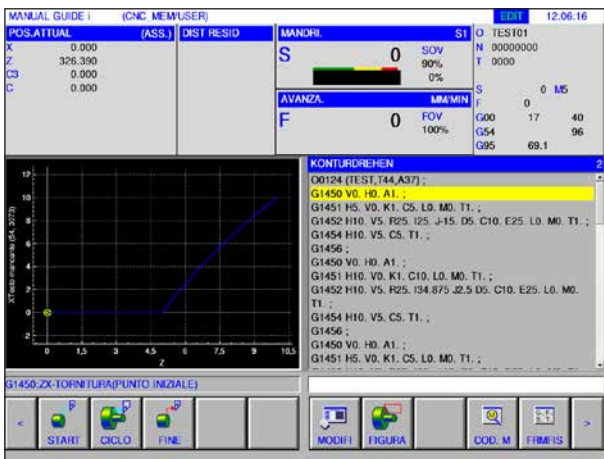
MANUAL GUIDE i (CNC MEM/USER) EDIT 12.06.16

POS.ATTUAL (ASS.) DIST RESID
X 0.000
Z 326.390
C3 0.000
C 0.000

MANDRI. S1
S 0
SOV 90%
0%

AVANZA. MM/MIN
F 0
FOV 100%

O TEST01
N 00000000
T 0000

S 0 M5
F 0
G00 17 40
G54 96
G95 69.1

12
10
8
6
4
2
0
-2
XT raio mancare (54, 2073)
0 1,5 3 4,5 6 7,5 9 10,5
Z

KONTURDREHEN 2
O0124 (TEST,T44,A37) ;
G1450 V0. H0. A1. ;
G1451 H5. V0. K1. C5. L0. M0. T1. ;
G1452 H10. V5. R25. I25. J-15. D5. C10. E25. L0. M0. T1. ;
G1454 H10. V5. C5. T1. ;
G1456 ;
G1450 V0. H0. A1. ;
G1451 H10. V0. K1. C10. L0. M0. T1. ;
G1452 H10. V5. R25. I34.875 J2.5 D5. C10. E25. L0. M0. T1. ;
G1454 H10. V5. C5. T1. ;
G1456 ;
G1450 V0. H0. A1. ;
G1451 H5. V0. K1. C5. L0. M0. T1. ;

G1450:ZX-TORNITURA(PUNTO INIZIALE)

< START CICLO FINE MODIFI FIGURA COD. M FRMFIS >